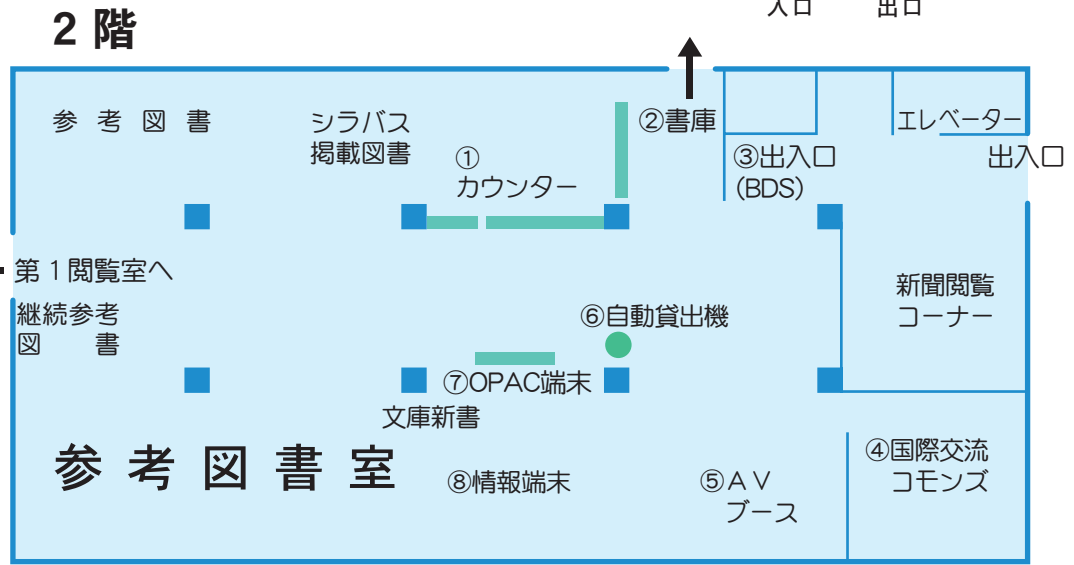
2 階

入口　出口

参 考 図 書

シラバス
掲載図書

①
カウンター

②書庫

③出入口
(BDS)

エレベーター

出入口

第１閲覧室へ

継続参考
図　書

⑥自動貸出機

新聞閲覧
コーナー

⑦OPAC端末

文庫新書

参 考 図 書 室

⑧情報端末

⑤ＡＶ
ブース

④国際交流
コモンズ